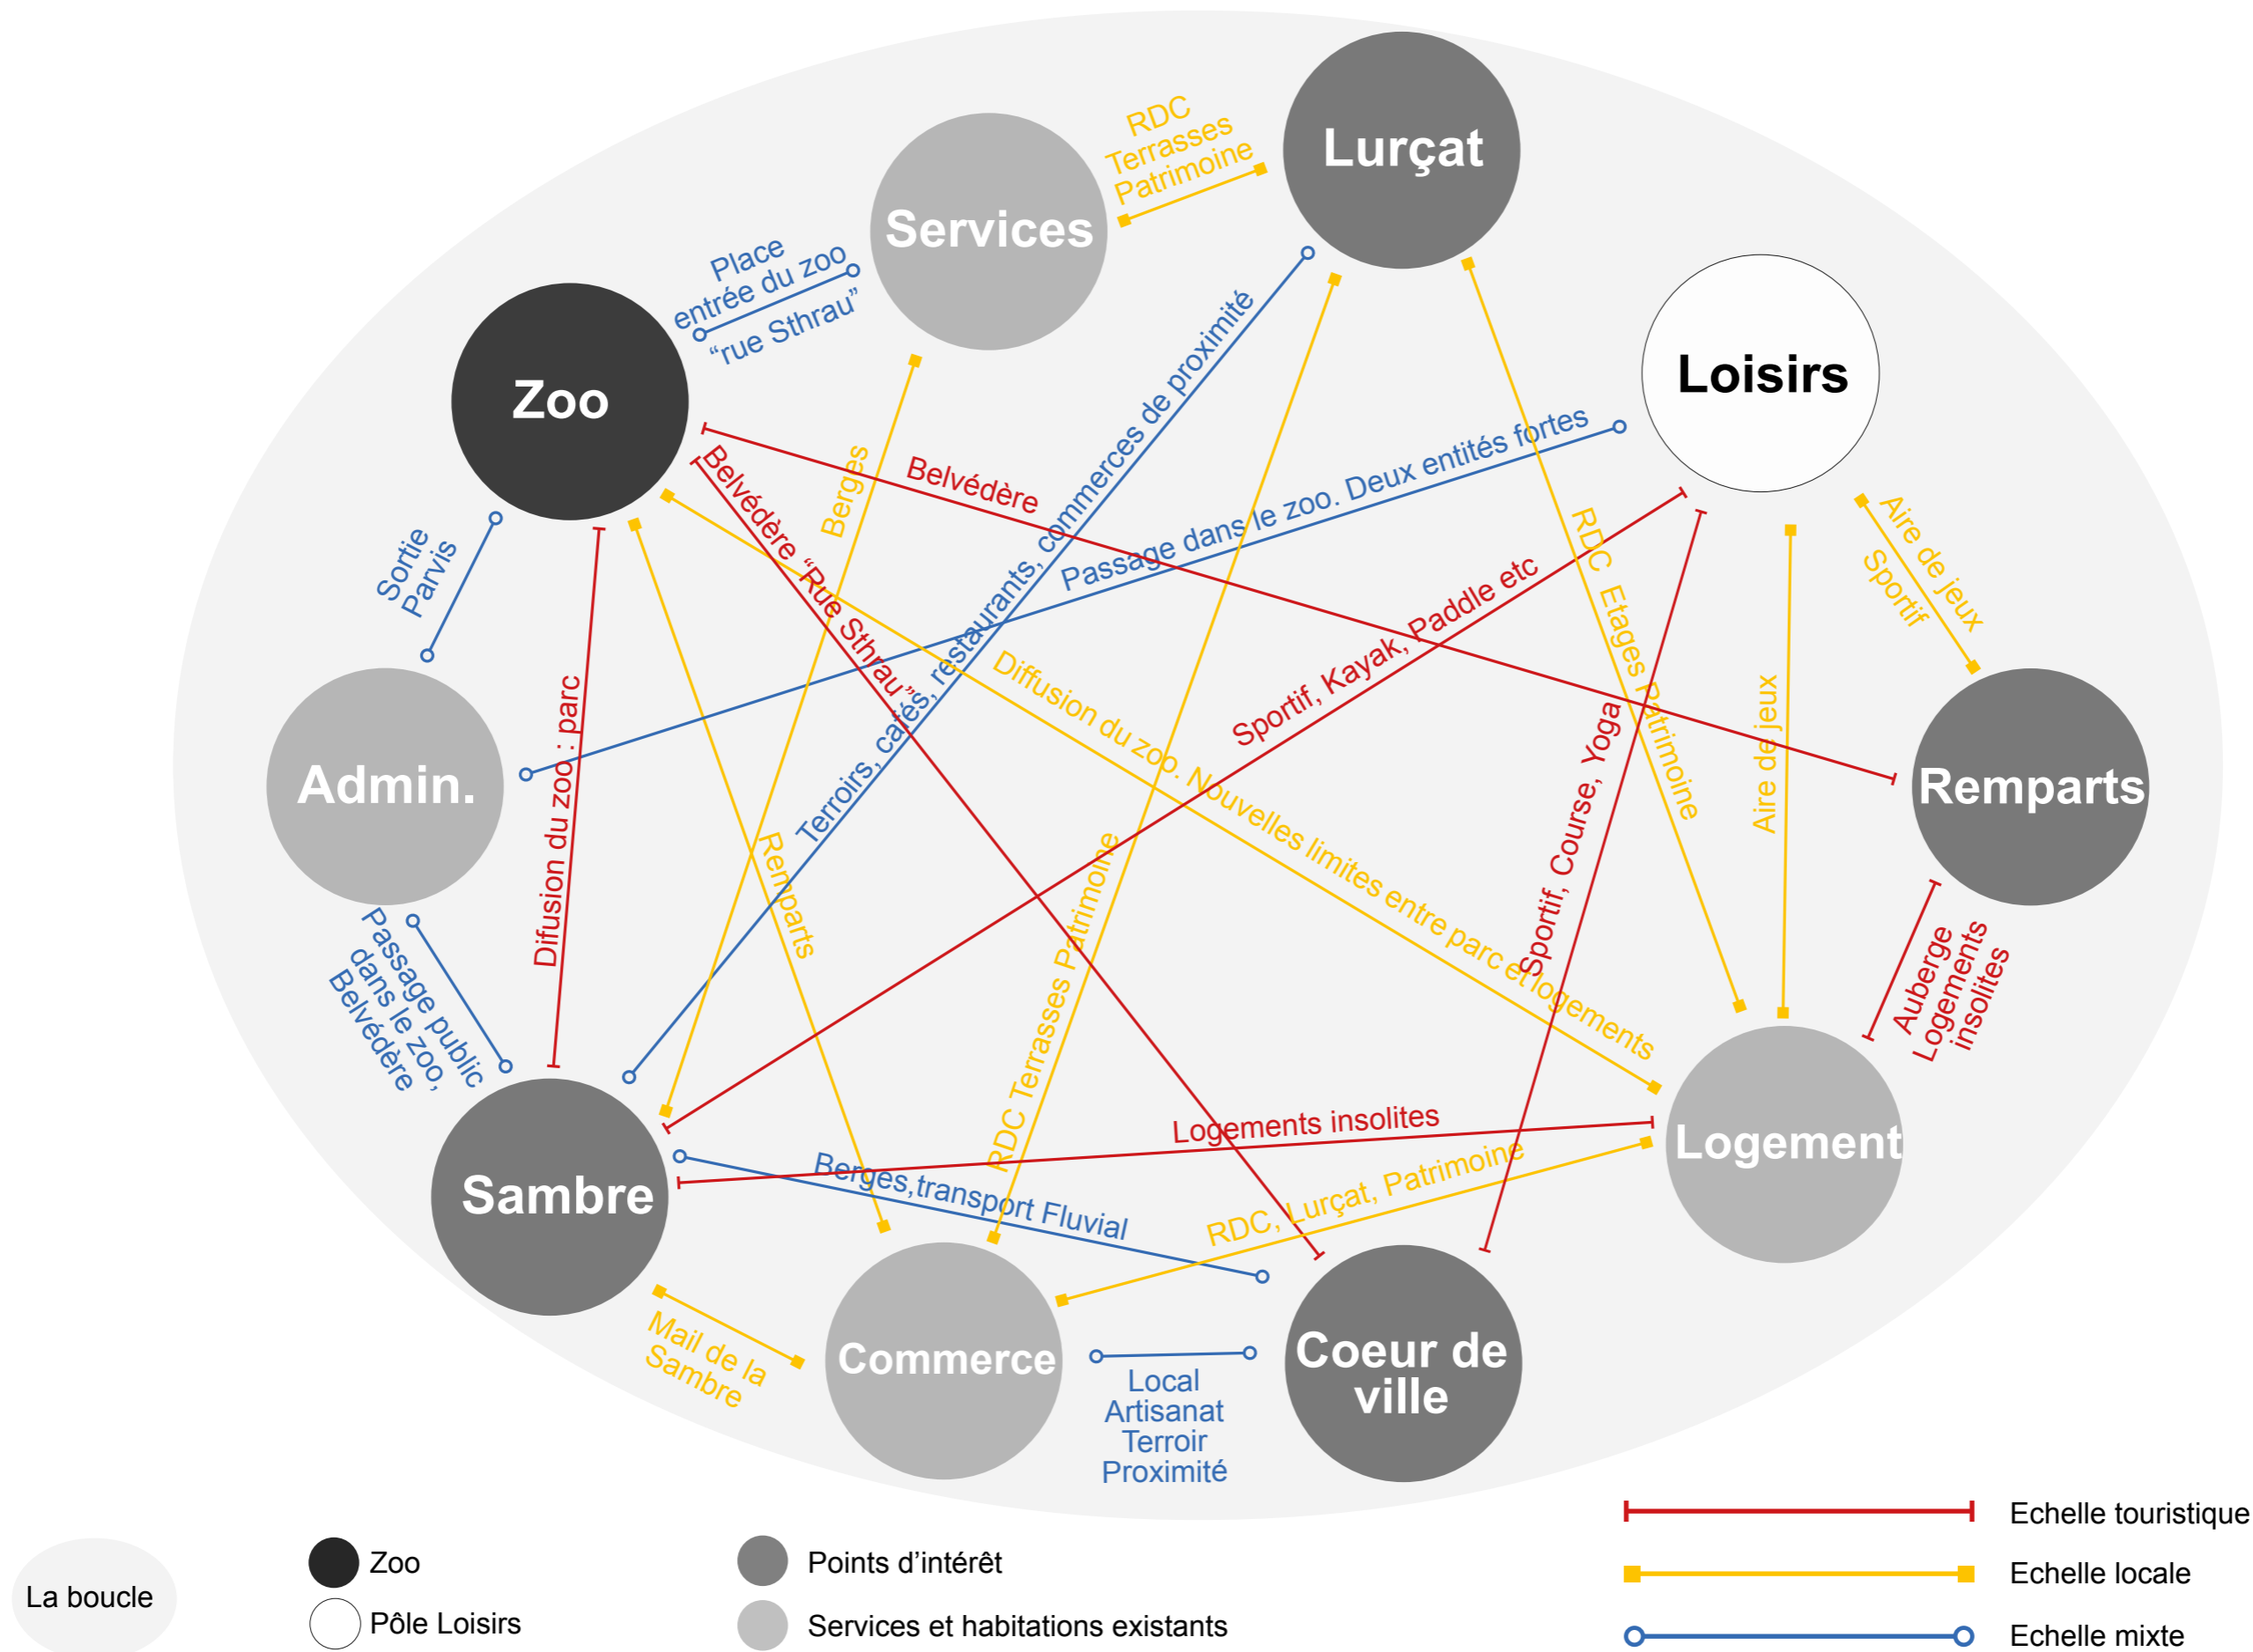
Lurçat

Services

RDC
Terrasses
Patrimoine

Loisirs

Zoo

Place
entrée du zoo
“rue Sthrau”

Belvédère

Belvédère “Rue Sthrau”

Berges

Terroirs, cafés, restaurants, commerces de proximité

Passage dans le zoo. Deux entités fortes

Sortie
Parvis

Aire de jeux
Sportif

RDC Etages Patrimoine

Sportif, Kayak, Paddle etc

Admin.

Difusion du zoo : parc

Remparts

Diffusion du zoo. Nouvelles limites entre parc et logements

Aire de jeux

Sportif, Course, Yoga

Remparts

Passage public
dans le zoo,
Belvédère

RDC Terrasses Patrimoine

Auberge
Logements
insolites

Logements insolites

Logement

Sambre

Berges,transport Fluvial

RDC, Lurçat, Patrimoine

Mail de la
Sambre

Commerce

Local
Artisanat
Terroir
Proximité

Coeur de
ville

Echelle touristique

Echelle locale

Echelle mixte

La boucle

Zoo

Pôle Loisirs

Points d’intérêt

Services et habitations existants